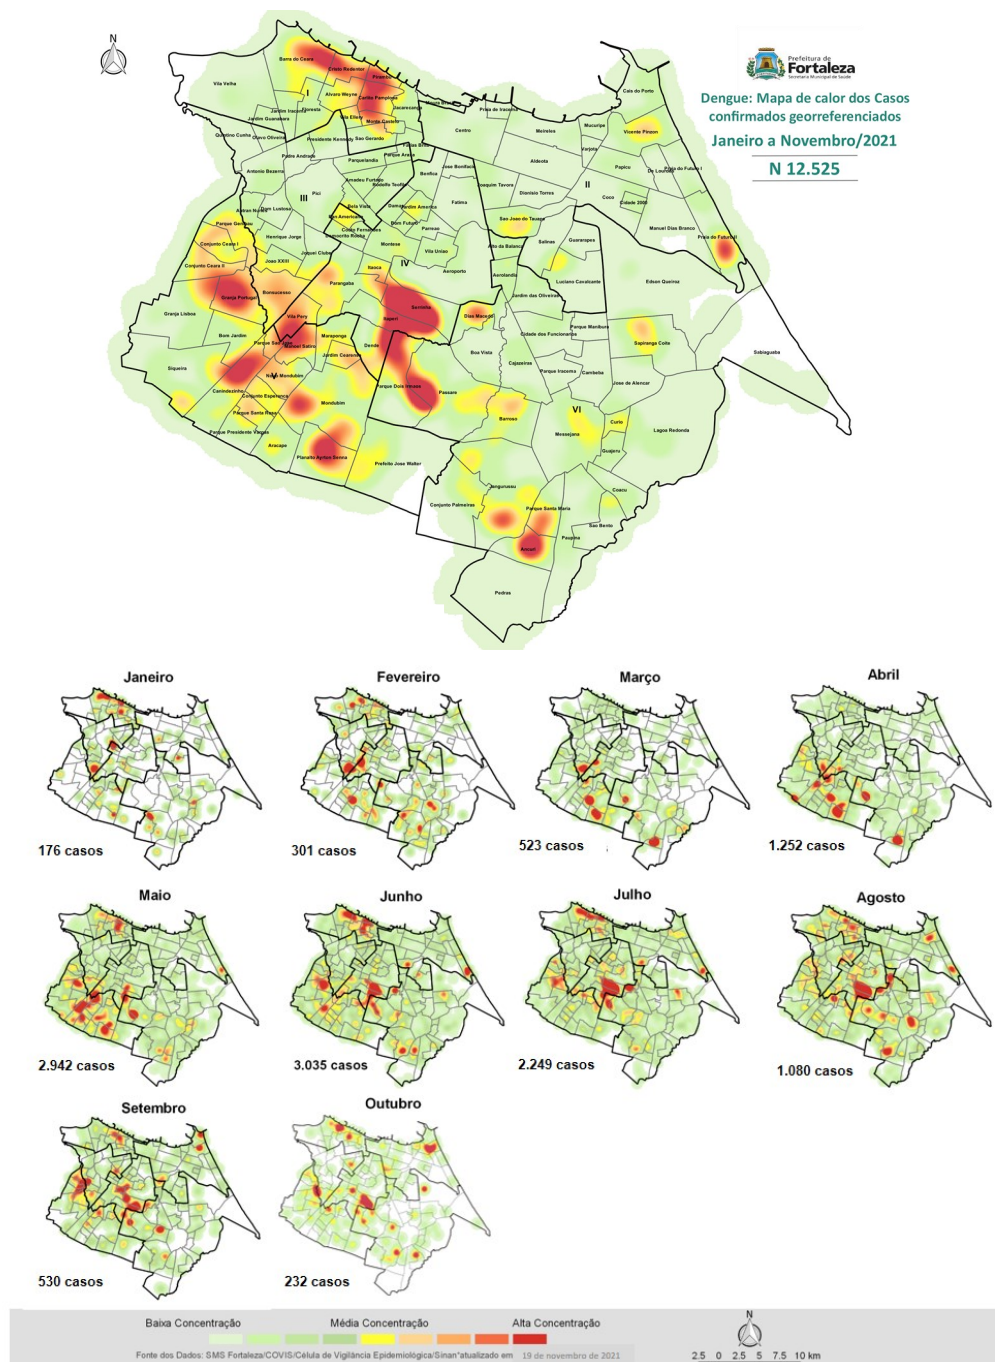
N

Prefeitura de Fortaleza
Secretaria Municipal da Saúde

Dengue: Mapa de calor dos Casos confirmados georreferenciados
Janeiro a Novembro/2021
N 12.525

Barra do Ceará
Cristo Redentor
Pirambu
Vila Velha
Alvaro Weyne
Carlito Pamplona
Jacarecanga
Moura Brasil
Praia de Iracema
Cais do Porto
Jardim Iracema
Floresta
Vila Ellery
Monte Castelo
Jardim Guanabara
Quintino Cunha
Olavo Oliveira
Presidente Kennedy
São Gerardo
Centro
Meireles
Mucuripe
Vicente Pinzon
Aldeota
Varjota
Padre Andrade
Parquelândia
Parque Araxá
Farias Brito
José Bonifácio
Papicu
Praia do Futuro I
De Lourdes
Antonio Bezerra
Amadeu Furtado
Rodolfo Teófilo
Benfica
Joaquim Tavora
Dionisio Torres
II
Cocó
Cidade 2000
Pici
III
I
Dom Lustosa
Bela Vista
Damas
Jardim America
Fatima
Autran Nunes
Parque Genibaú
Henrique Jorge
São Jose do Tauape
Manuel Dias Branco
Conjunto Ceará I
Couto Fernandes
Demócrito Rocha
Dom Fuxe
Parreao
Salinas
Guararapes
Praia do Futuro II
Joquei Clube
Montese
Vila União
Alto da Balança
João XXIII
Conjunto Ceará II
Itaoca
IV
Aeroporto
Aerolandia
Luciano Cavalcante
Parangaba
Edson Queiroz
Granja Portugal
Bonsucesso
Serrinha
Jardim das Oliveiras
Granja Lisboa
Vila Pery
Itaperi
Dias Macedo
Cidade dos Funcionarios
Parque Manibura
Bom Jardim
Maraponga
Parque São José
Manoel Sátiro
Dendê
Boa Vista
Sapiranga Coite
Sabiaguaba
Jardim Cearense
Cajazeiras
Siqueira
Nova Mondubim
Parque Iracema
Cambeba
Parque Dois Irmãos
Jose de Alencar
Canindezinho
Conjunto Esperança
Passaré
Mondubim
Parque Santa Rosa
Barroso
VI
Curio
Lagoa Redonda
Parque Presidente Vargas
Messejana
Aracapé
Guajeru
Planalto Ayrton Senna
Prefeito José Walter
Jangurussu
Coaçu
Conjunto Palmeiras
Parque Santa Maria
São Bento
Ancuri
Paupina
Pedras

Janeiro
176 casos
Fevereiro
301 casos
Março
523 casos
Abril
1.252 casos
Maio
2.942 casos
Junho
3.035 casos
Julho
2.249 casos
Agosto
1.080 casos
Setembro
530 casos
Outubro
232 casos

Baixa Concentração
Média Concentração
Alta Concentração
N
Fonte dos Dados: SMS Fortaleza/COVIS/Célula de Vigilância Epidemiológica/Sinan*atualizado em 19 de novembro de 2021
2.5 0 2.5 5 7.5 10 km